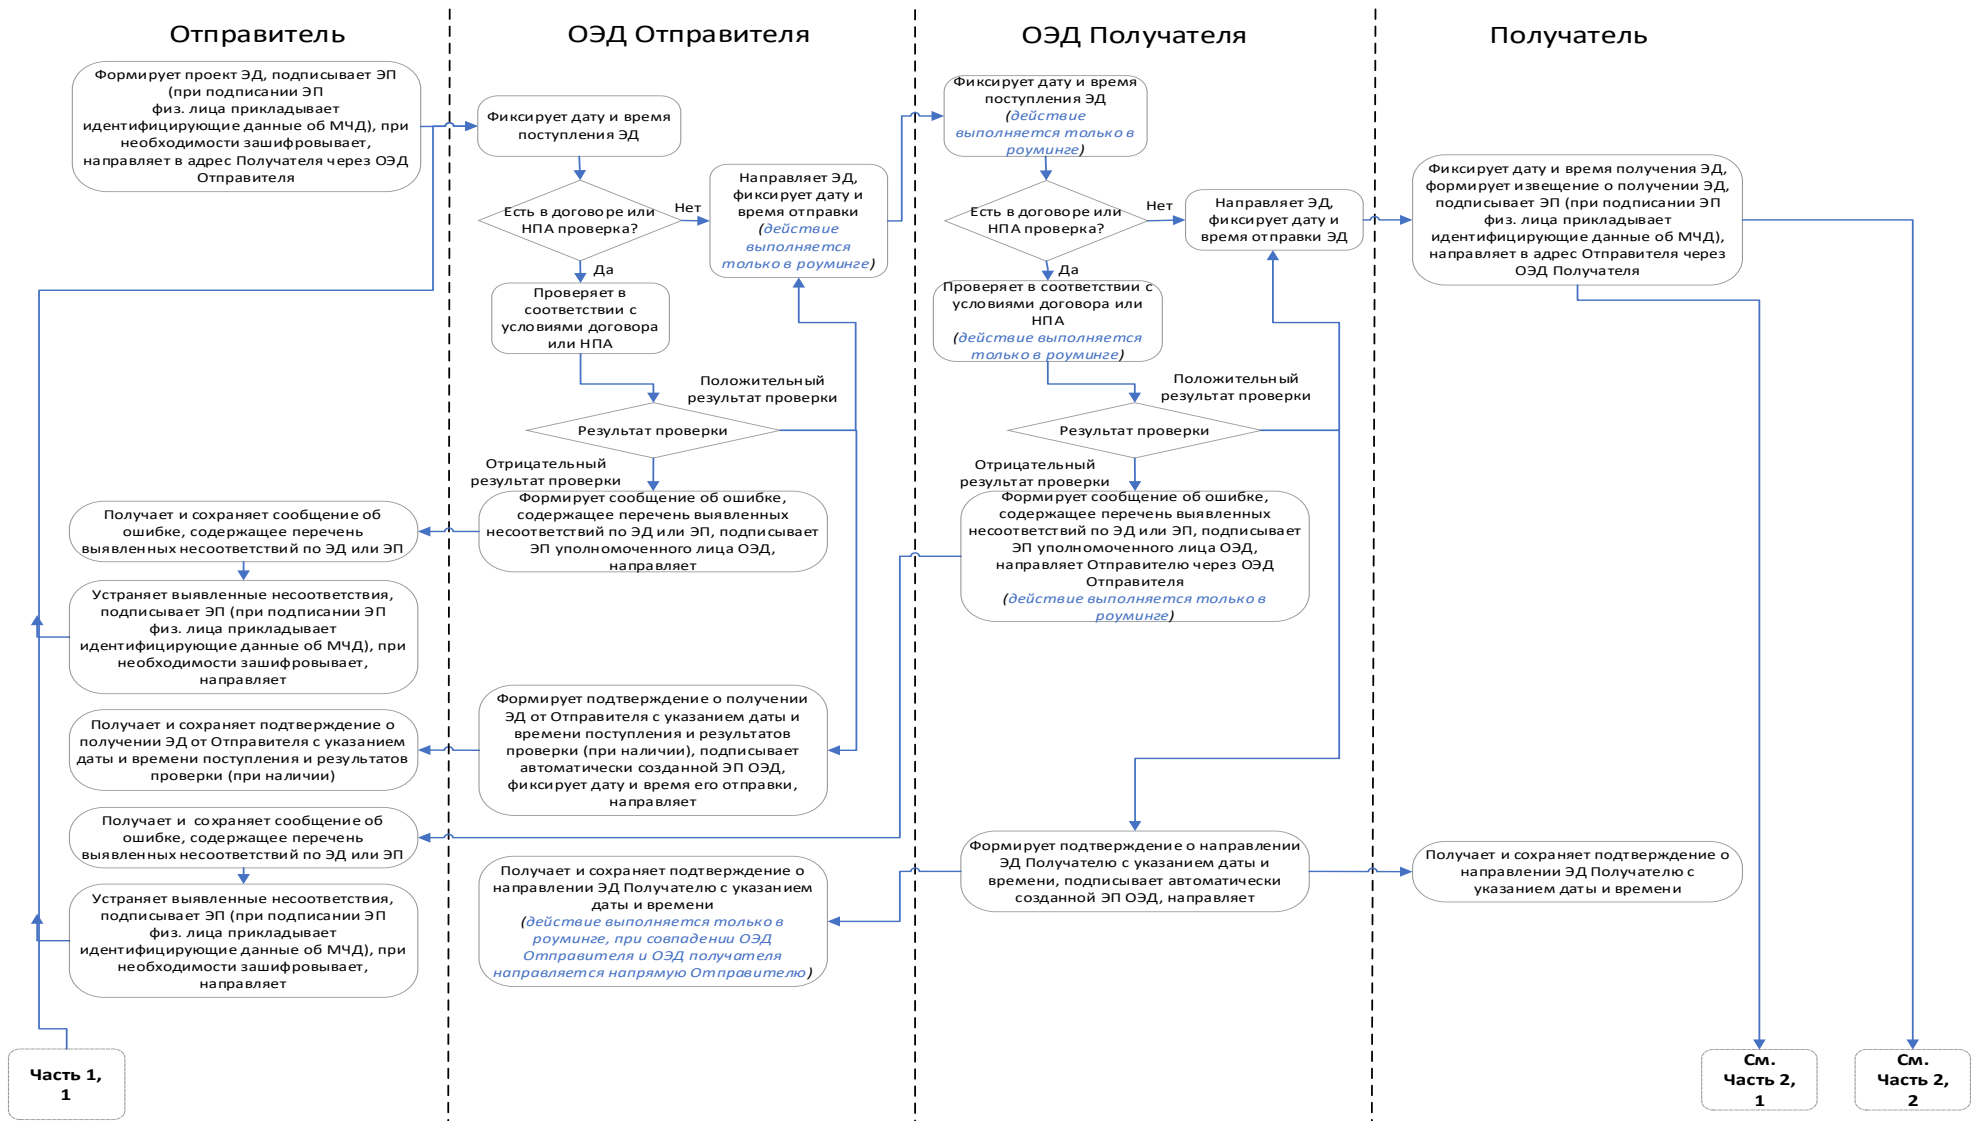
Отправитель

ОЭД Отправителя

ОЭД Получателя

Получатель

Формирует проект ЭД, подписывает ЭП (при подписании ЭП физ. лица прикладывает идентифицирующие данные об МЧД), при необходимости зашифровывает, направляет в адрес Получателя через ОЭД Отправителя

Фиксирует дату и время поступления ЭД

Есть в договоре или НПА проверка?

Нет

Да

Направляет ЭД, фиксирует дату и время отправки (действие выполняется только в роуминге)

Проверяет в соответствии с условиями договора или НПА

Положительный результат проверки

Результат проверки

Отрицательный результат проверки

Формирует сообщение об ошибке, содержащее перечень выявленных несоответствий по ЭД или ЭП, подписывает ЭП уполномоченного лица ОЭД, направляет

Получает и сохраняет сообщение об ошибке, содержащее перечень выявленных несоответствий по ЭД или ЭП

Устраняет выявленные несоответствия, подписывает ЭП (при подписании ЭП физ. лица прикладывает идентифицирующие данные об МЧД), при необходимости зашифровывает, направляет

Формирует подтверждение о получении ЭД от Отправителя с указанием даты и времени поступления и результатов проверки (при наличии), подписывает автоматически созданной ЭП ОЭД, фиксирует дату и время его отправки, направляет

Получает и сохраняет подтверждение о получении ЭД от Отправителя с указанием даты и времени поступления и результатов проверки (при наличии)

Получает и сохраняет сообщение об ошибке, содержащее перечень выявленных несоответствий по ЭД или ЭП

Устраняет выявленные несоответствия, подписывает ЭП (при подписании ЭП физ. лица прикладывает идентифицирующие данные об МЧД), при необходимости зашифровывает, направляет

Получает и сохраняет подтверждение о направлении ЭД Получателю с указанием даты и времени (действие выполняется только в роуминге, при совпадении ОЭД Отправителя и ОЭД получателя направляется напрямую Отправителю)

Фиксирует дату и время поступления ЭД (действие выполняется только в роуминге)

Есть в договоре или НПА проверка?

Нет

Да

Направляет ЭД, фиксирует дату и время отправки ЭД

Проверяет в соответствии с условиями договора или НПА (действие выполняется только в роуминге)

Положительный результат проверки

Результат проверки

Отрицательный результат проверки

Формирует сообщение об ошибке, содержащее перечень выявленных несоответствий по ЭД или ЭП, подписывает ЭП уполномоченного лица ОЭД, направляет Отправителю через ОЭД Отправителя (действие выполняется только в роуминге)

Формирует подтверждение о направлении ЭД Получателю с указанием даты и времени, подписывает автоматически созданной ЭП ОЭД, направляет

Фиксирует дату и время получения ЭД, формирует извещение о получении ЭД, подписывает ЭП (при подписании ЭП физ. лица прикладывает идентифицирующие данные об МЧД), направляет в адрес Отправителя через ОЭД Получателя

Получает и сохраняет подтверждение о направлении ЭД Получателю с указанием даты и времени

Часть 1, 1

См. Часть 2, 1

См. Часть 2, 2